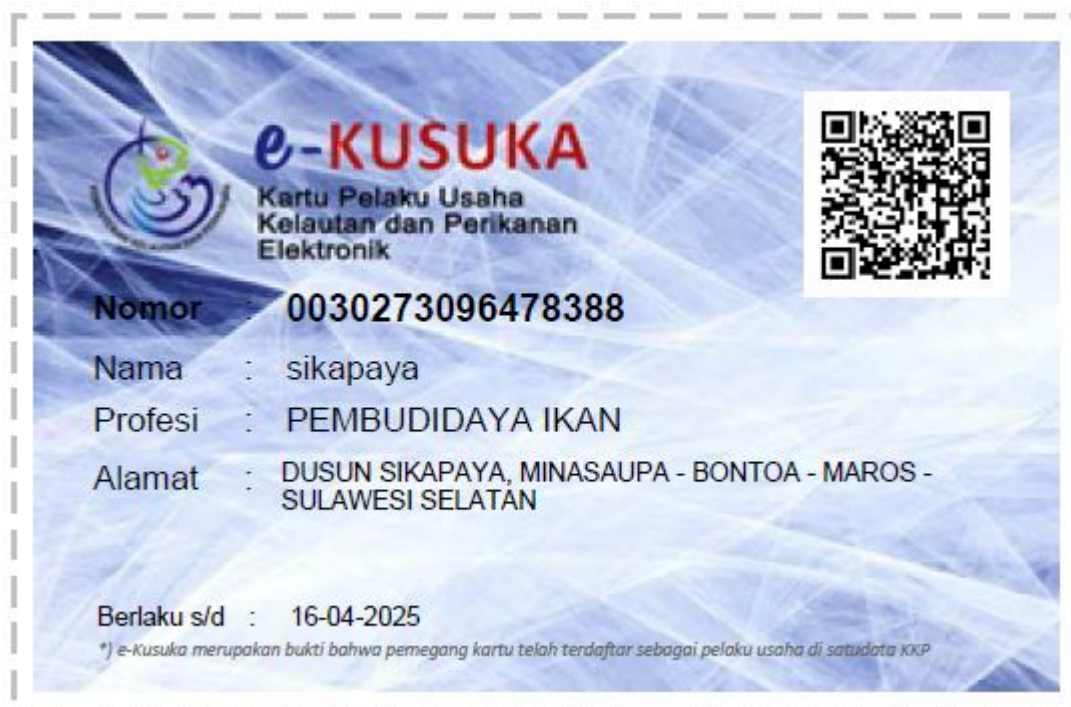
e-KUSUKA
Kartu Pelaku Usaha Kelautan dan Perikanan Elektronik

Nomor : 0030273096478388
Nama : sikapaya
Profesi : PEMBUDIDAYA IKAN
Alamat : DUSUN SIKAPAYA, MINASAUPA - BONTOA - MAROS - SULAWESI SELATAN

Berlaku s/d : 16-04-2025
*) e-Kusuka merupakan bukti bahwa pemegang kartu telah terdaftar sebagai pelaku usaha di satudata KKP